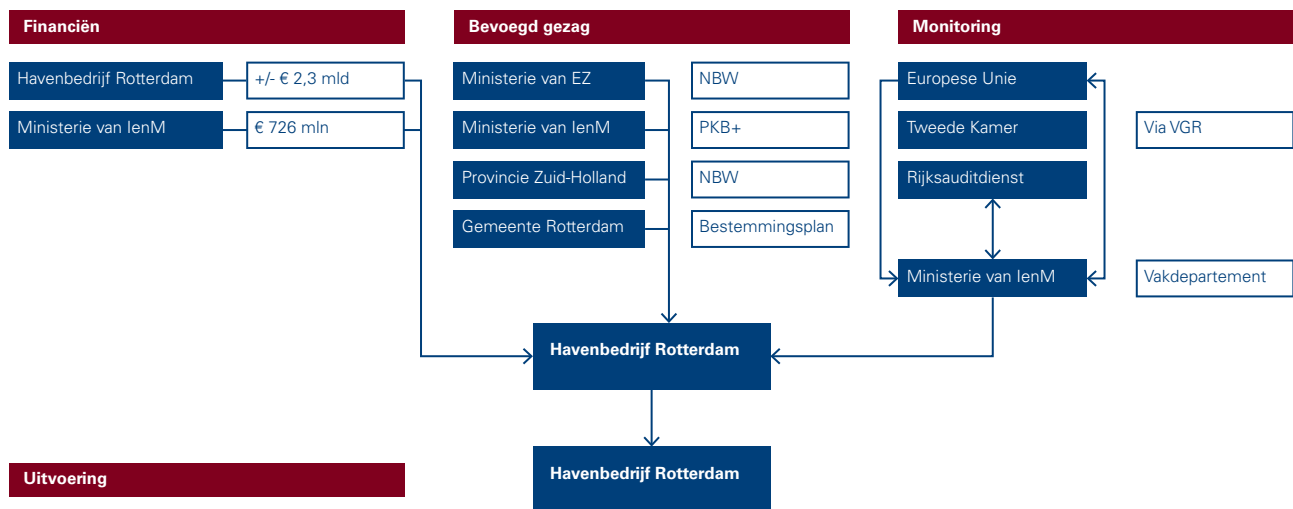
Financiën

Havenbedrijf Rotterdam
+/- € 2,3 mld

Ministerie van IenM
€ 726 mln

Bevoegd gezag

Ministerie van EZ
NBW

Ministerie van IenM
PKB+

Provincie Zuid-Holland
NBW

Gemeente Rotterdam
Bestemmingsplan

Monitoring

Europese Unie

Tweede Kamer
Via VGR

Rijksauditdienst

Ministerie van IenM
Vakdepartement

Havenbedrijf Rotterdam

Uitvoering

Havenbedrijf Rotterdam